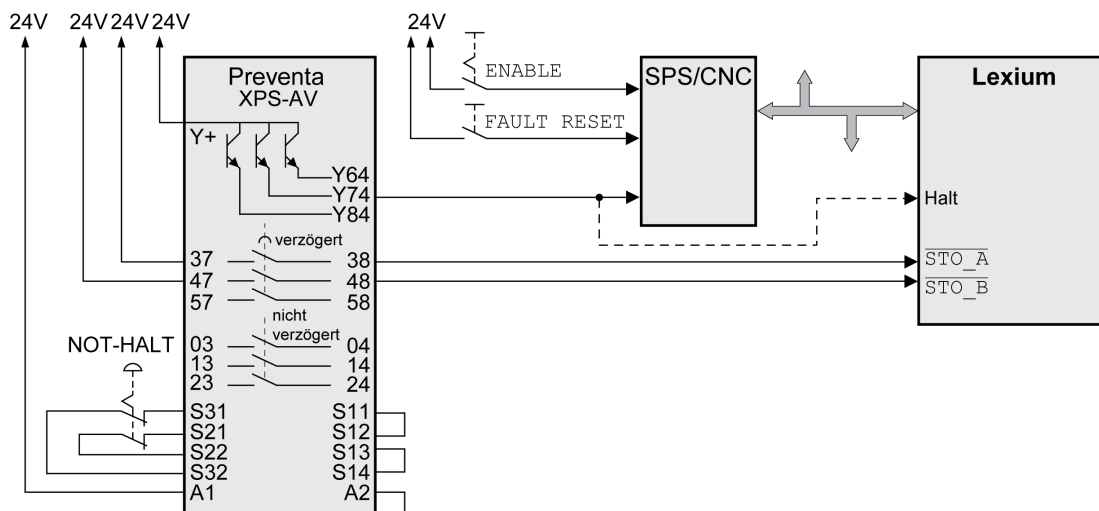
24V 24V 24V 24V

24V

ENABLE

FAULT RESET

SPS/CNC

Lexium

Preventa XPS-AV

Y+

Y64

Y74

Y84

Halt

verzögert

37

38

47

48

57

58

$\overline{STO\_A}$

$\overline{STO\_B}$

nicht verzögert

NOT-HALT

03

04

13

14

23

24

S31

S11

S21

S12

S22

S13

S32

S14

A1

A2